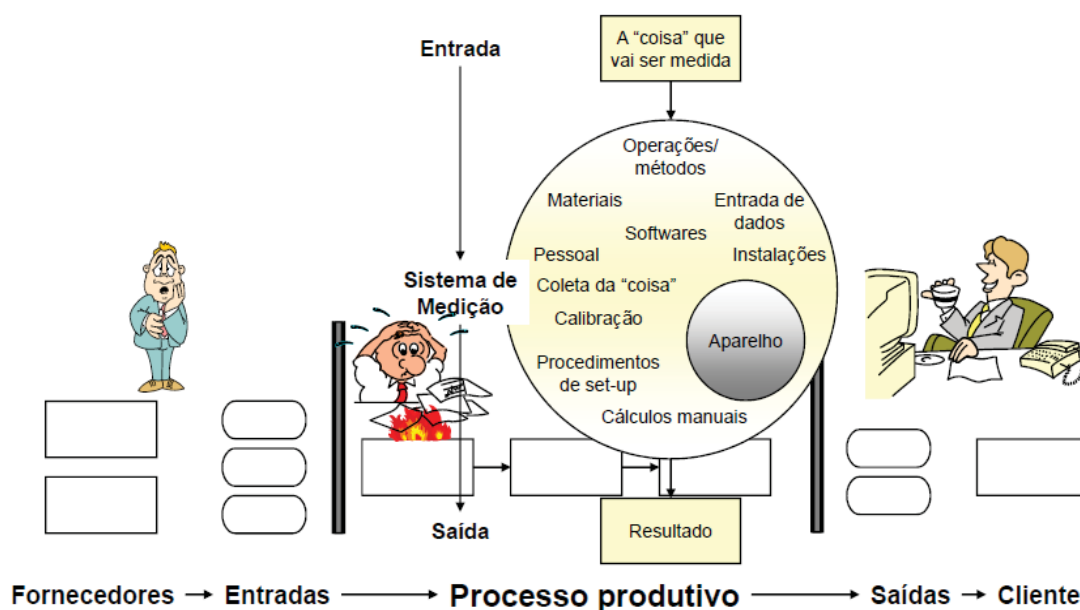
Entrada

A "coisa" que vai ser medida

Operações/ métodos

Materiais

Entrada de dados

Softwares

Pessoal

Instalações

Sistema de Medição

Coleta da "coisa"

Calibração

Aparelho

Procedimentos de set-up

Cálculos manuais

Saída

Resultado

Fornecedores → Entradas → Processo produtivo → Saídas → Cliente